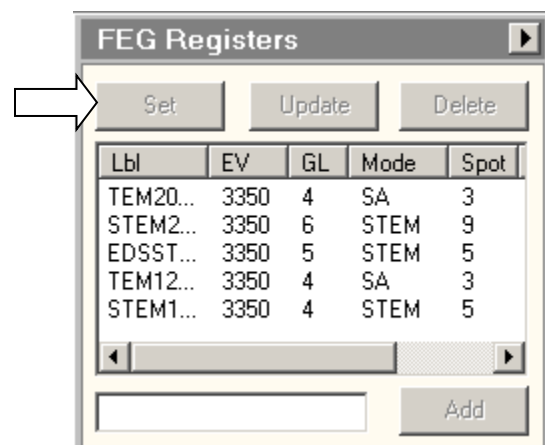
FEG Registers

Set Update Delete

| Lbl | EV | GL | Mode | Spot |
|---|---|---|---|---|
| TEM20... | 3350 | 4 | SA | 3 |
| STEM2... | 3350 | 6 | STEM | 9 |
| EDSST... | 3350 | 5 | STEM | 5 |
| TEM12... | 3350 | 4 | SA | 3 |
| STEM1... | 3350 | 4 | STEM | 5 |

Add